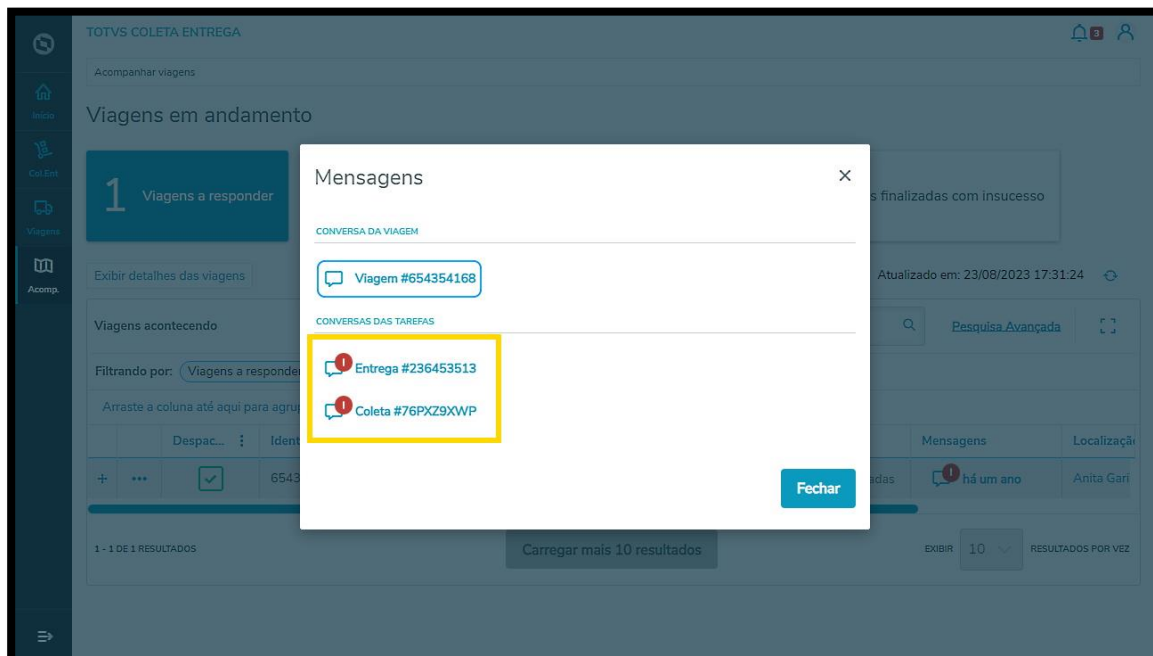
TOTVS COLETA ENTREGA

3

Início

Col.Ent

Viagens

Acomp.

Acompanhar viagens

Viagens em andamento

1 Viagens a responder

s finalizadas com insucesso

Exibir detalhes das viagens

Atualizado em: 23/08/2023 17:31:24

Viagens acontecendo

Pesquisa Avançada

Filtrando por: Viagens a responder

Arraste a coluna até aqui para agru

Despac... Ident

Mensagens Localizaçã

6543

adas há um ano Anita Gari

1 - 1 DE 1 RESULTADOS

Carregar mais 10 resultados

EXIBIR 10 RESULTADOS POR VEZ

Mensagens

CONVERSA DA VIAGEM

Viagem #654354168

CONVERSAS DAS TAREFAS

Entrega #236453513

Coleta #76PXZ9XWP

Fechar